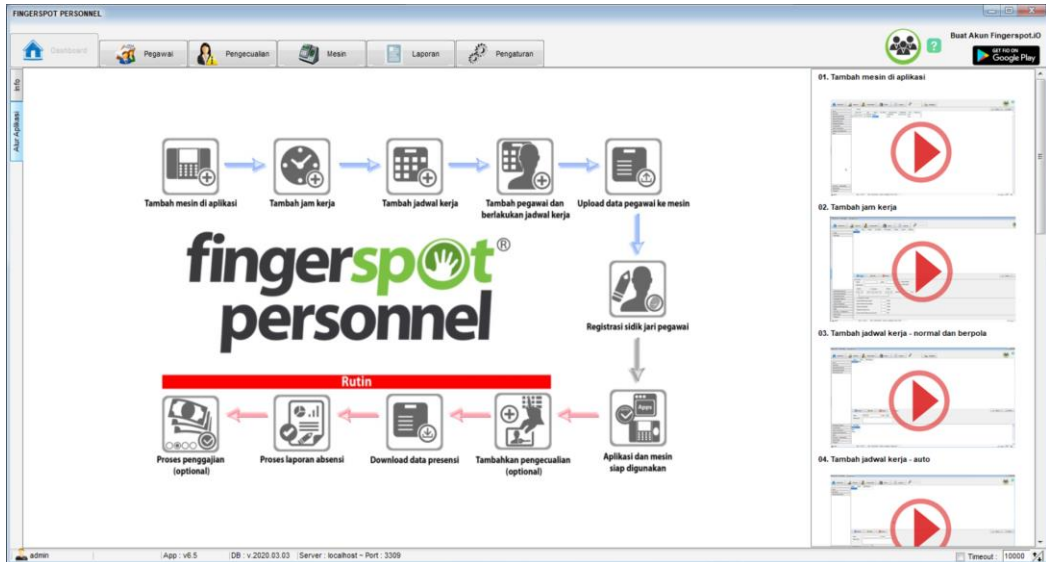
FINGERSPOT PERSONNEL

Dashboard
Pegawai
Pengecualian
Mesin
Laporan
Pengaturan

Buat Akun Fingerspot.iO
GET IT ON Google Play

Info
Alur Aplikasi

Tambah mesin di aplikasi
Tambah jam kerja
Tambah jadwal kerja
Tambah pegawai dan berlakukan jadwal kerja
Upload data pegawai ke mesin

fingerspot®
personnel

Registrasi sidik jari pegawai

Rutin

Proses penggajian (optional)
Proses laporan absensi
Download data presensi
Tambahkan pengecualian (optional)
Aplikasi dan mesin siap digunakan

01. Tambah mesin di aplikasi
02. Tambah jam kerja
03. Tambah jadwal kerja - normal dan berpola
04. Tambah jadwal kerja - auto

admin
App : v6.5
DB : v.2020.03.03
Server : localhost ~ Port : 3309
Timeout : 10000